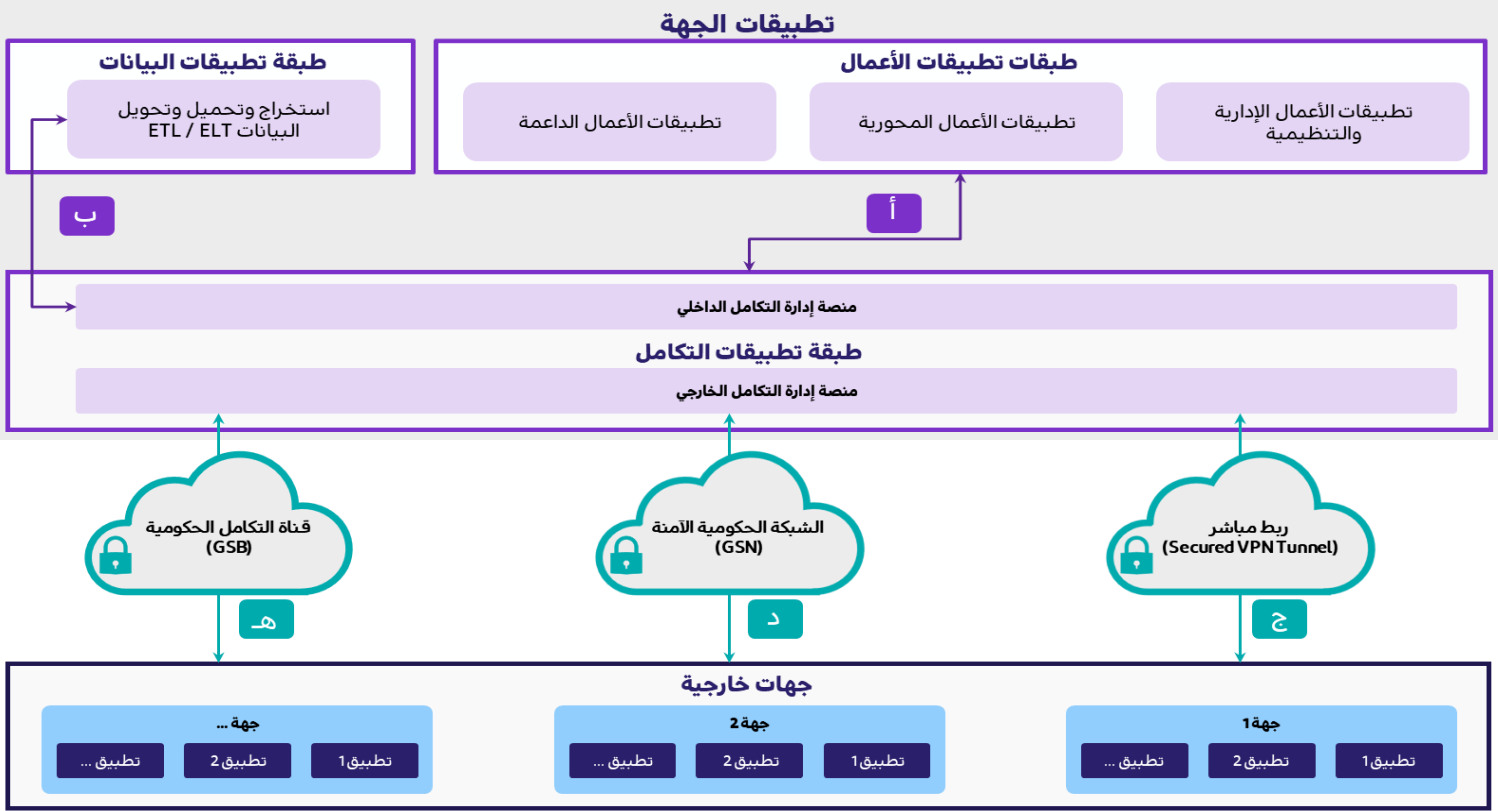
تطبيقات الجهة

طبقات تطبيقات الأعمال

تطبيقات الأعمال الإدارية والتنظيمية

تطبيقات الأعمال المحورية

تطبيقات الأعمال الداعمة

طبقة تطبيقات البيانات

استخراج وتحميل وتحويل البيانات ETL / ELT

ب

أ

منصة إدارة التكامل الداخلي

طبقة تطبيقات التكامل

منصة إدارة التكامل الخارجي

قناة التكامل الحكومية (GSB)

الشبكة الحكومية الآمنة (GSN)

ربط مباشر (Secured VPN Tunnel)

هـ

د

ج

جهات خارجية

جهة ...

تطبيق1 تطبيق 2 تطبيق ...

جهة 2

تطبيق1 تطبيق 2 تطبيق ...

جهة1

تطبيق1 تطبيق 2 تطبيق ...